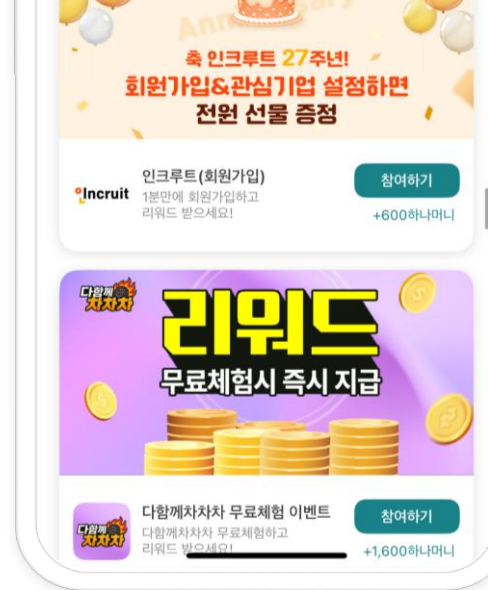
Anniversary

축 인크루트 27주년!
회원가입&관심기업 설정하면
전원 선물 증정

Incruit

인크루트(회원가입)
1분만에 회원가입하고
리워드 받으세요!

참여하기
+600하나머니

다함께 차차차

리워드
무료체험시 즉시 지급

다함께 차차차

다함께차차차 무료체험 이벤트
다함께차차차 무료체험하고
리워드 받으세요!

참여하기
+1,600하나머니